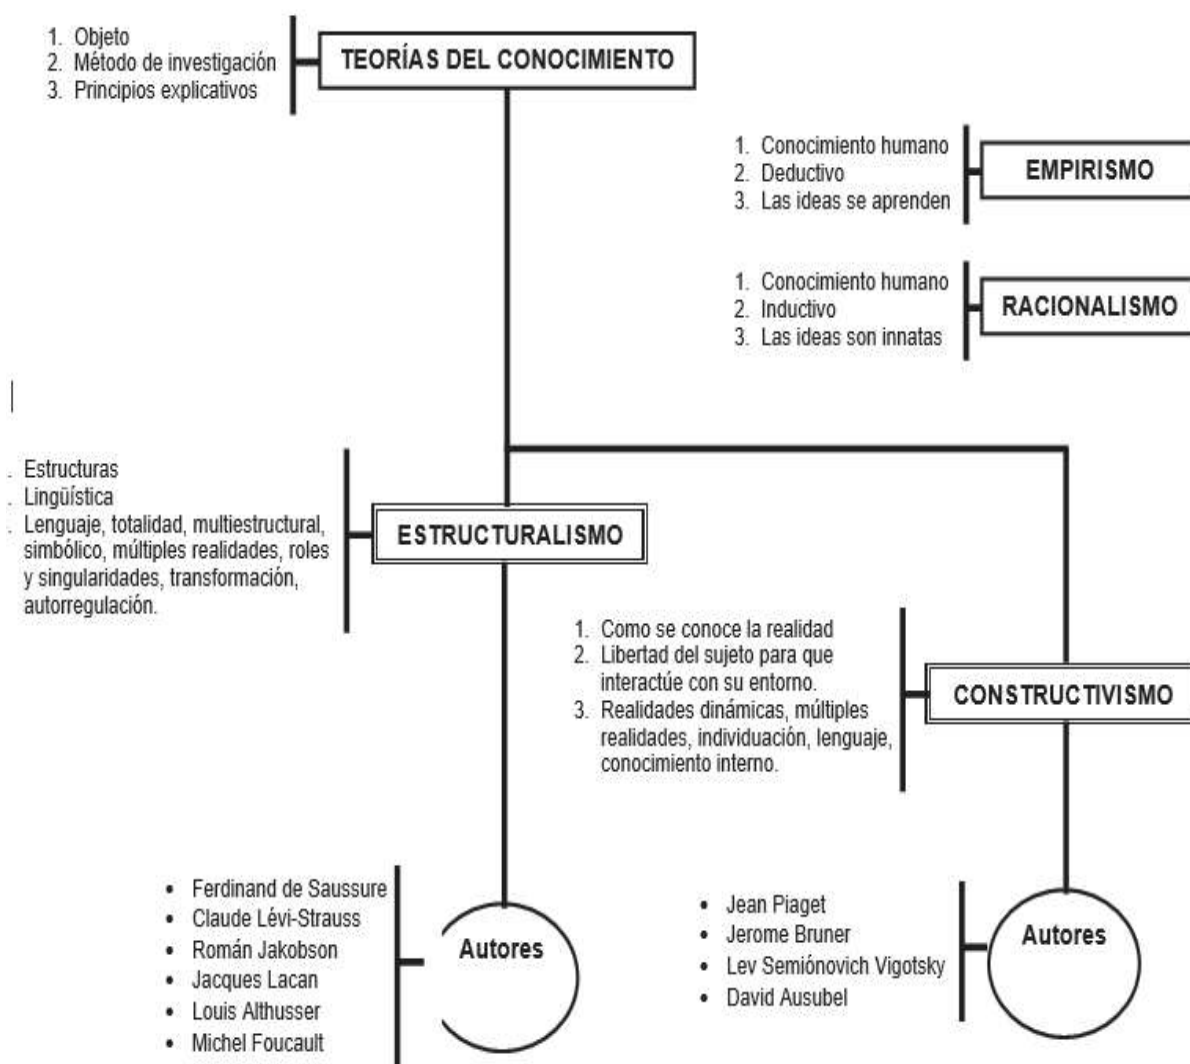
1. Objeto
2. Método de investigación
3. Principios explicativos

TEORÍAS DEL CONOCIMIENTO

1. Conocimiento humano
2. Deductivo
3. Las ideas se aprenden

EMPIRISMO

1. Conocimiento humano
2. Inductivo
3. Las ideas son innatas

RACIONALISMO

. Estructuras
. Lingüística
. Lenguaje, totalidad, multiestructural, simbólico, múltiples realidades, roles y singularidades, transformación, autorregulación.

ESTRUCTURALISMO

1. Como se conoce la realidad
2. Libertad del sujeto para que interactúe con su entorno.
3. Realidades dinámicas, múltiples realidades, individuación, lenguaje, conocimiento interno.

CONSTRUCTIVISMO

• Ferdinand de Saussure
• Claude Lévi-Strauss
• Román Jakobson
• Jacques Lacan
• Louis Althusser
• Michel Foucault

Autores

• Jean Piaget
• Jerome Bruner
• Lev Semiónovich Vigotsky
• David Ausubel

Autores